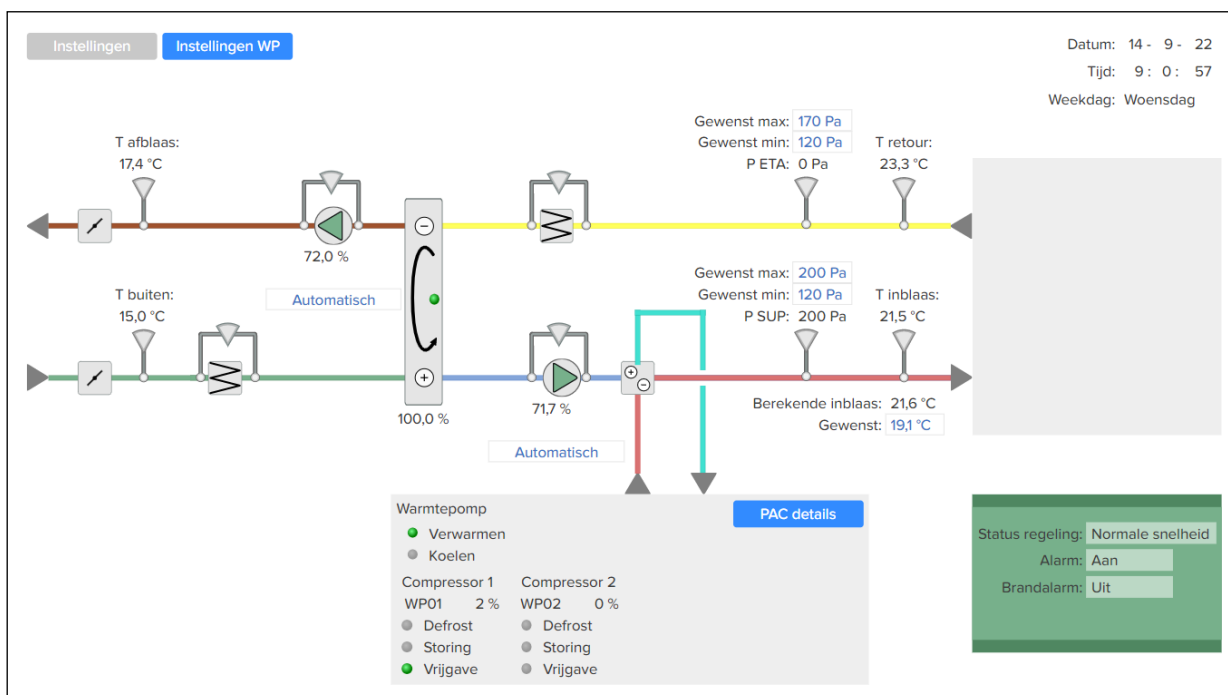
Instellingen Instellingen WP

Datum: 14 - 9 - 22
Tijd: 9 : 0 : 57
Weekdag: Woensdag

T afblaas:
17,4 °C

72,0 %

Gewenst max: 170 Pa
Gewenst min: 120 Pa
P ETA: 0 Pa

T retour:
23,3 °C

T buiten:
15,0 °C

Automatisch

Gewenst max: 200 Pa
Gewenst min: 120 Pa
P SUP: 200 Pa

T inblaas:
21,5 °C

100,0 %

71,7 %

Berekende inblaas: 21,6 °C
Gewenst: 19,1 °C

Automatisch

Warmtepomp
Verwarmen
Koelen

PAC details

Compressor 1
WP01 2 %
Defrost
Storing
Vrijgave

Compressor 2
WP02 0 %
Defrost
Storing
Vrijgave

Status regeling: Normale snelheid
Alarm: Aan
Brandalarm: Uit